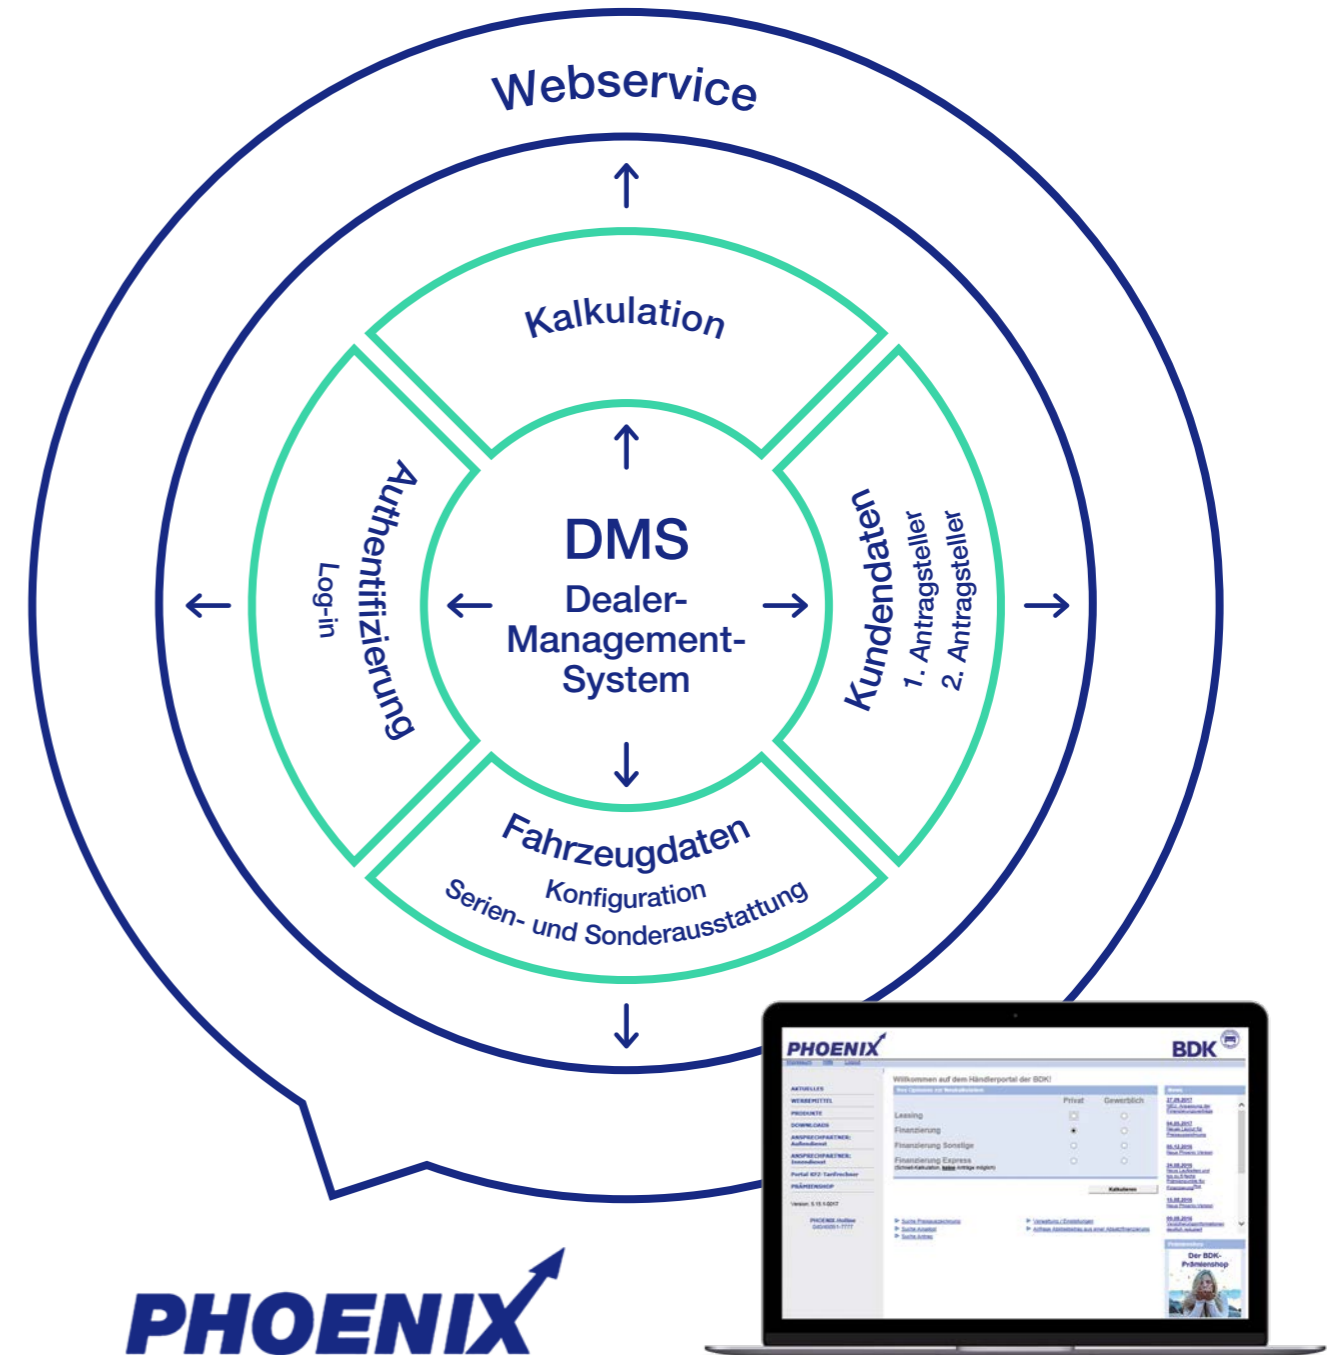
Webservice

Kalkulation

Authentifizierung
Log-in

DMS
Dealer-
Management-
System

Kundendaten
1. Antragsteller
2. Antragsteller

Fahrzeugdaten
Konfiguration
Serien- und Sonderausstattung

PHOENIX
BDK

Willkommen auf dem Händlerportal der BDK!

AKTUELLES
WERBEMITTEL
PRODUKTE
DOWNLOADS

Privat
Gewerblich
Leasing
Finanzierung
Finanzierung Sonstige
Finanzierung Express

Kalkulieren

Der BDK-Prämienshop

PHOENIX